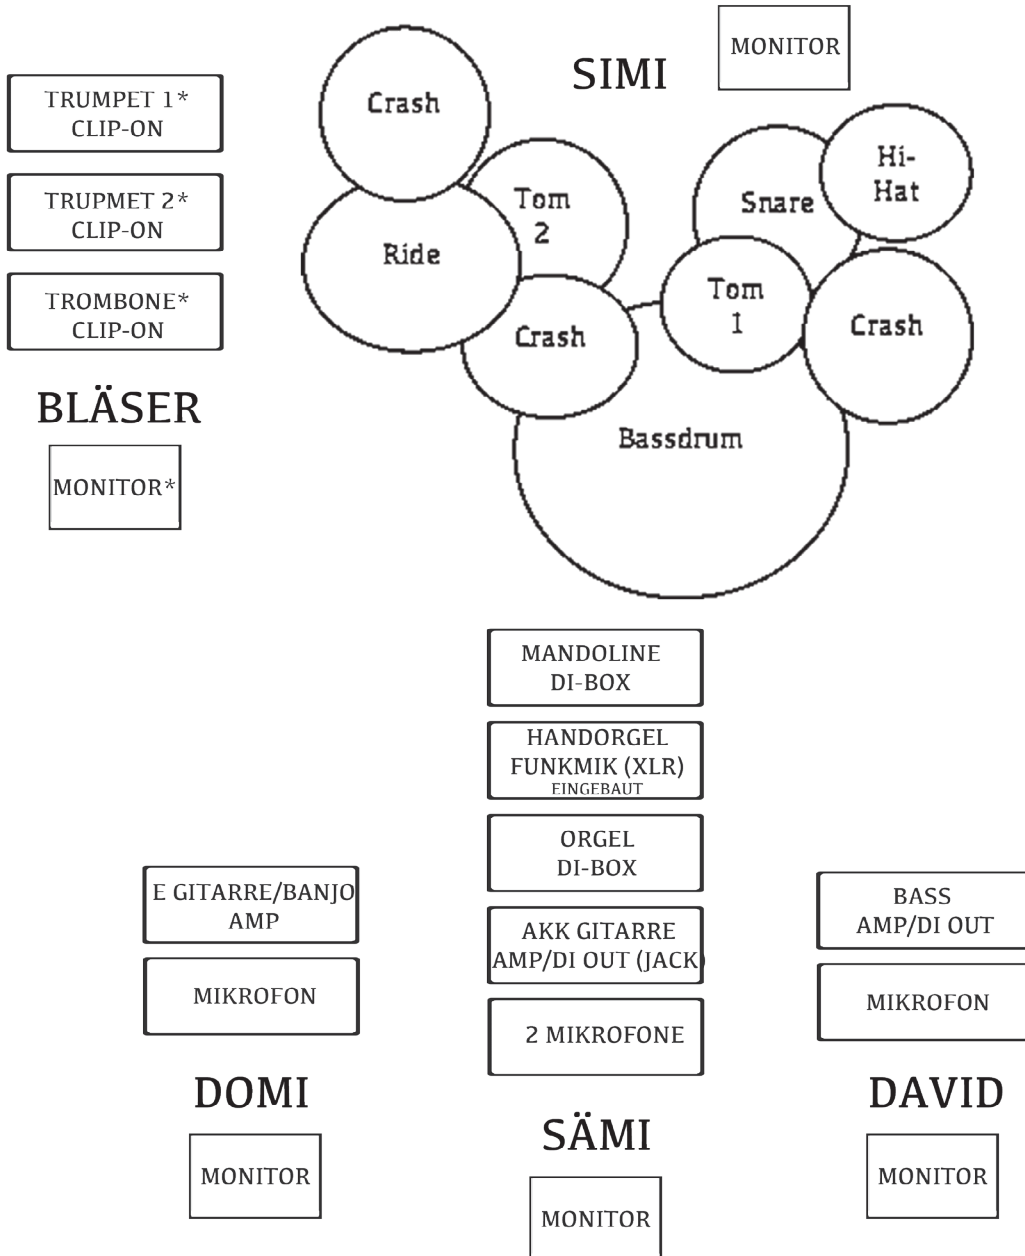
MONITOR

SIMI

TRUMPET 1*
CLIP-ON

TRUPMET 2*
CLIP-ON

TROMBONE*
CLIP-ON

BLÄSER

MONITOR*

Crash

Tom 2

Ride

Crash

Snare

Hi-Hat

Tom 1

Crash

Bassdrum

MANDOLINE
DI-BOX

HANDORGEL
FUNKMIK (XLR)
EINGEBAUT

ORGEL
DI-BOX

AKK GITARRE
AMP/DI OUT (JACK)

2 MIKROFONE

E GITARRE/BANJO
AMP

MIKROFON

BASS
AMP/DI OUT

MIKROFON

DOMI

MONITOR

SÄMI

MONITOR

DAVID

MONITOR